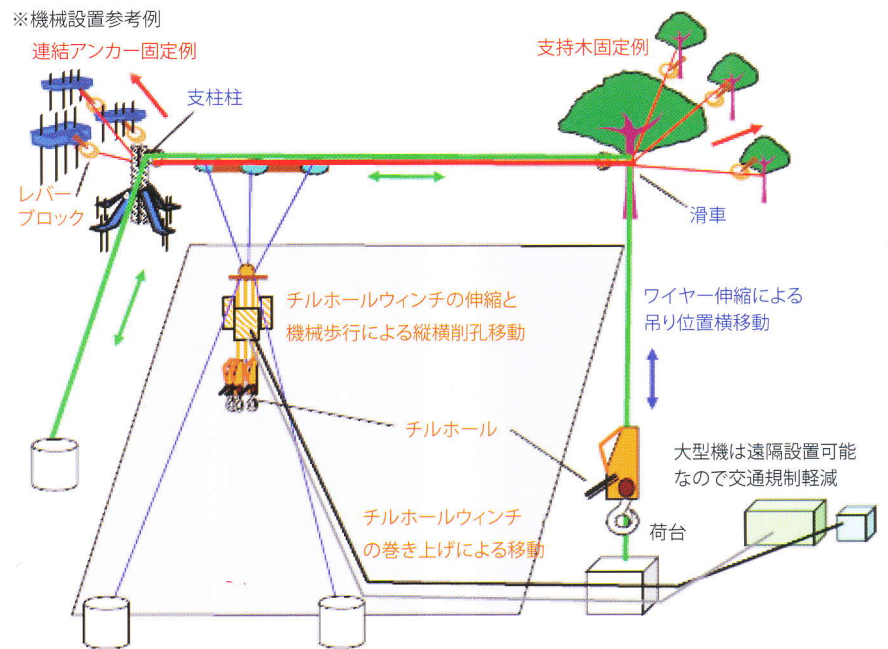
※機械設置参考例

連結アンカー固定例

支柱柱

支持木固定例

レバーブロック

滑車

チルホールウィンチの伸縮と機械歩行による縦横削孔移動

ワイヤー伸縮による吊り位置横移動

チルホール

大型機は遠隔設置可能なので交通規制軽減

荷台

チルホールウィンチの巻き上げによる移動